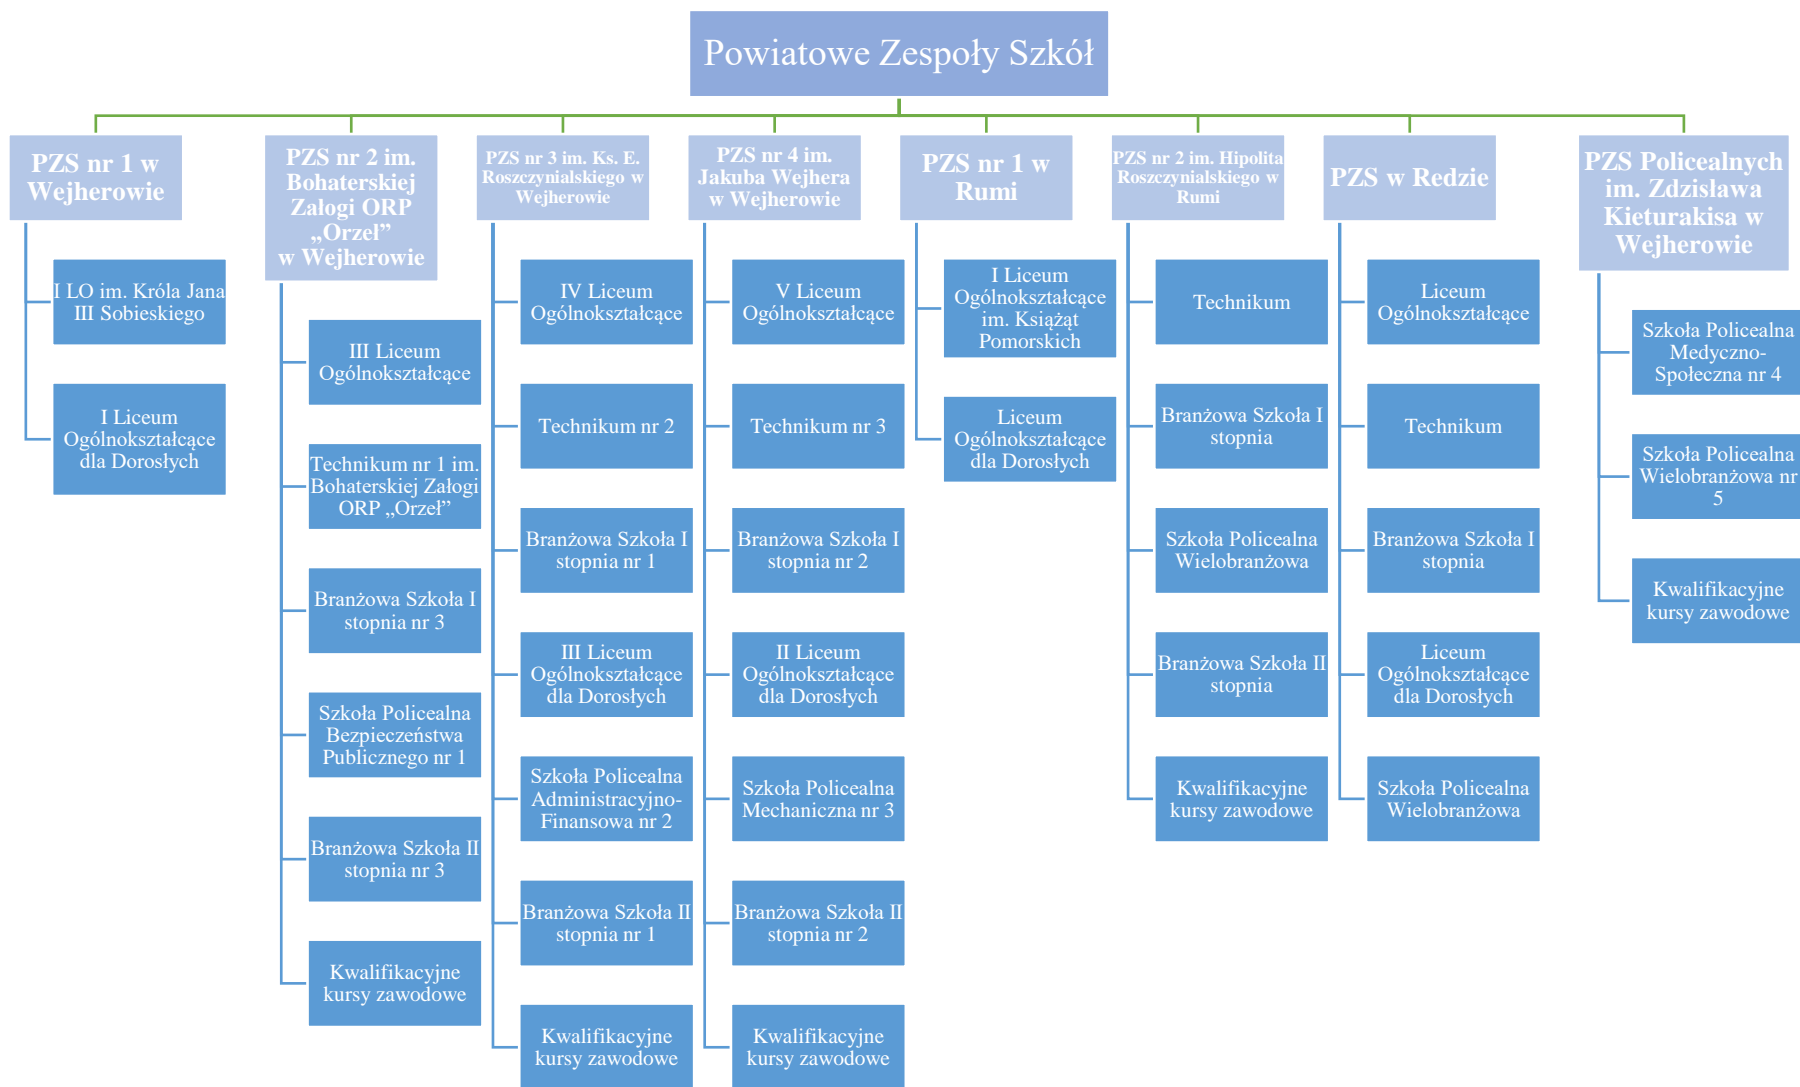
Powiatowe Zespoły Szkół

PZS nr 1 w Wejherowie

I LO im. Króla Jana III Sobieskiego

I Liceum Ogólnokształcące dla Dorosłych

PZS nr 2 im. Bohaterskiej Załogi ORP „Orzeł" w Wejherowie

III Liceum Ogólnokształcące

Technikum nr 1 im. Bohaterskiej Załogi ORP „Orzeł"

Branżowa Szkoła I stopnia nr 3

Szkoła Policealna Bezpieczeństwa Publicznego nr 1

Branżowa Szkoła II stopnia nr 3

Kwalifikacyjne kursy zawodowe

PZS nr 3 im. Ks. E. Roszczynialskiego w Wejherowie

IV Liceum Ogólnokształcące

Technikum nr 2

Branżowa Szkoła I stopnia nr 1

III Liceum Ogólnokształcące dla Dorosłych

Szkoła Policealna Administracyjno-Finansowa nr 2

Branżowa Szkoła II stopnia nr 1

Kwalifikacyjne kursy zawodowe

PZS nr 4 im. Jakuba Wejhera w Wejherowie

V Liceum Ogólnokształcące

Technikum nr 3

Branżowa Szkoła I stopnia nr 2

II Liceum Ogólnokształcące dla Dorosłych

Szkoła Policealna Mechaniczna nr 3

Branżowa Szkoła II stopnia nr 2

Kwalifikacyjne kursy zawodowe

PZS nr 1 w Rumi

I Liceum Ogólnokształcące im. Książąt Pomorskich

Liceum Ogólnokształcące dla Dorosłych

PZS nr 2 im. Hipolita Roszczynialskiego w Rumi

Technikum

Branżowa Szkoła I stopnia

Szkoła Policealna Wielobranżowa

Branżowa Szkoła II stopnia

Kwalifikacyjne kursy zawodowe

PZS w Redzie

Liceum Ogólnokształcące

Technikum

Branżowa Szkoła I stopnia

Liceum Ogólnokształcące dla Dorosłych

Szkoła Policealna Wielobranżowa

PZS Policealnych im. Zdzisława Kieturakisa w Wejherowie

Szkoła Policealna Medyczno-Społeczna nr 4

Szkoła Policealna Wielobranżowa nr 5

Kwalifikacyjne kursy zawodowe